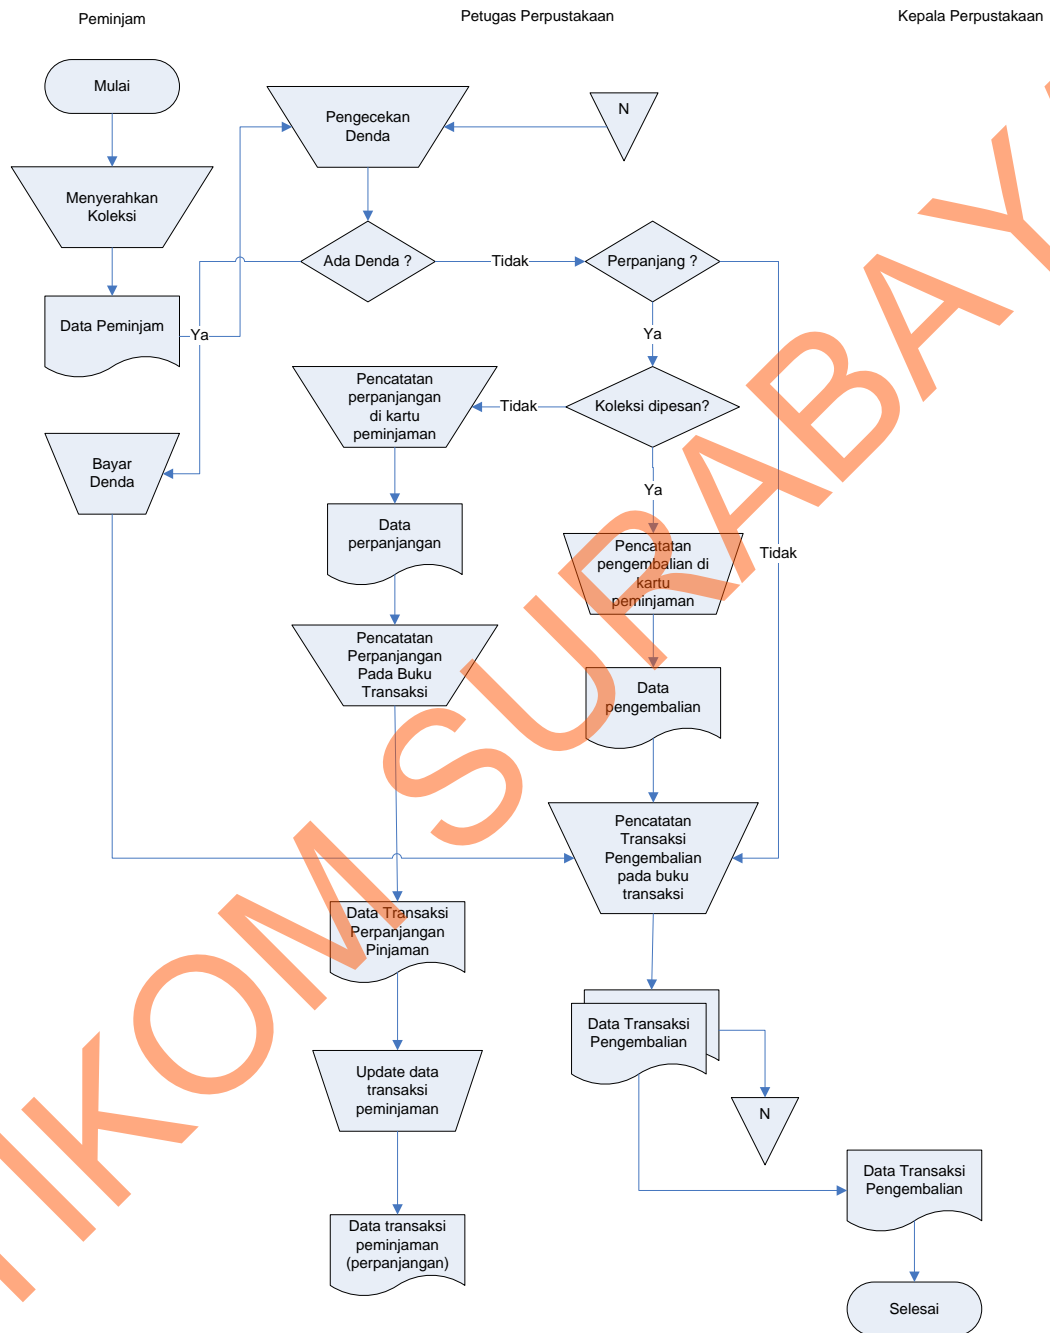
Peminjam

Petugas Perpustakaan

Kepala Perpustakaan

Mulai

Menyerahkan Koleksi

Data Peminjam

Ya

Bayar Denda

Pengecekan Denda

N

Ada Denda ?

Tidak

Perpanjang ?

Ya

Pencatatan perpanjangan di kartu peminjaman

Tidak

Koleksi dipesan?

Ya

Data perpanjangan

Pencatatan pengembalian di kartu peminjaman

Tidak

Pencatatan Perpanjangan Pada Buku Transaksi

Data pengembalian

Pencatatan Transaksi Pengembalian pada buku transaksi

Data Transaksi Perpanjangan Pinjaman

Data Transaksi Pengembalian

N

Update data transaksi peminjaman

Data Transaksi Pengembalian

Data transaksi peminjaman (perpanjangan)

Selesai

IKOM SURABAYA